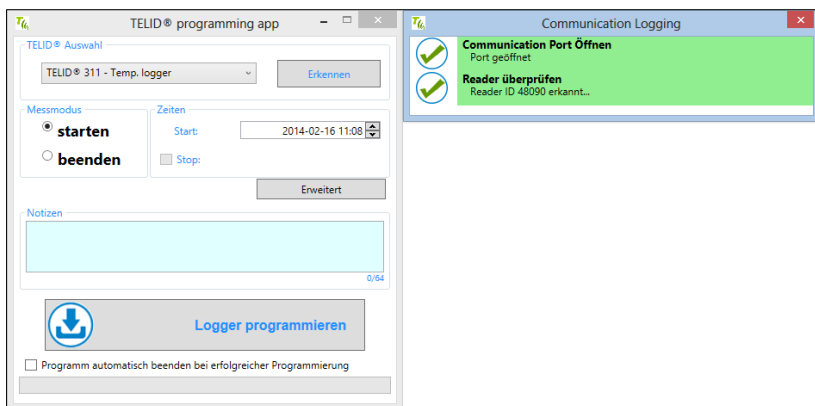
TELID® programming app

TELID® Auswahl

TELID® 311 - Temp. logger

Erkennen

Messmodus

starten

beenden

Zeiten

Start:

2014-02-16 11:08

Stop:

Erweitert

Notizen

0/64

Logger programmieren

Programm automatisch beenden bei erfolgreicher Programmierung

Communication Logging

Communication Port Öffnen
Port geöffnet

Reader überprüfen
Reader ID 48090 erkannt...